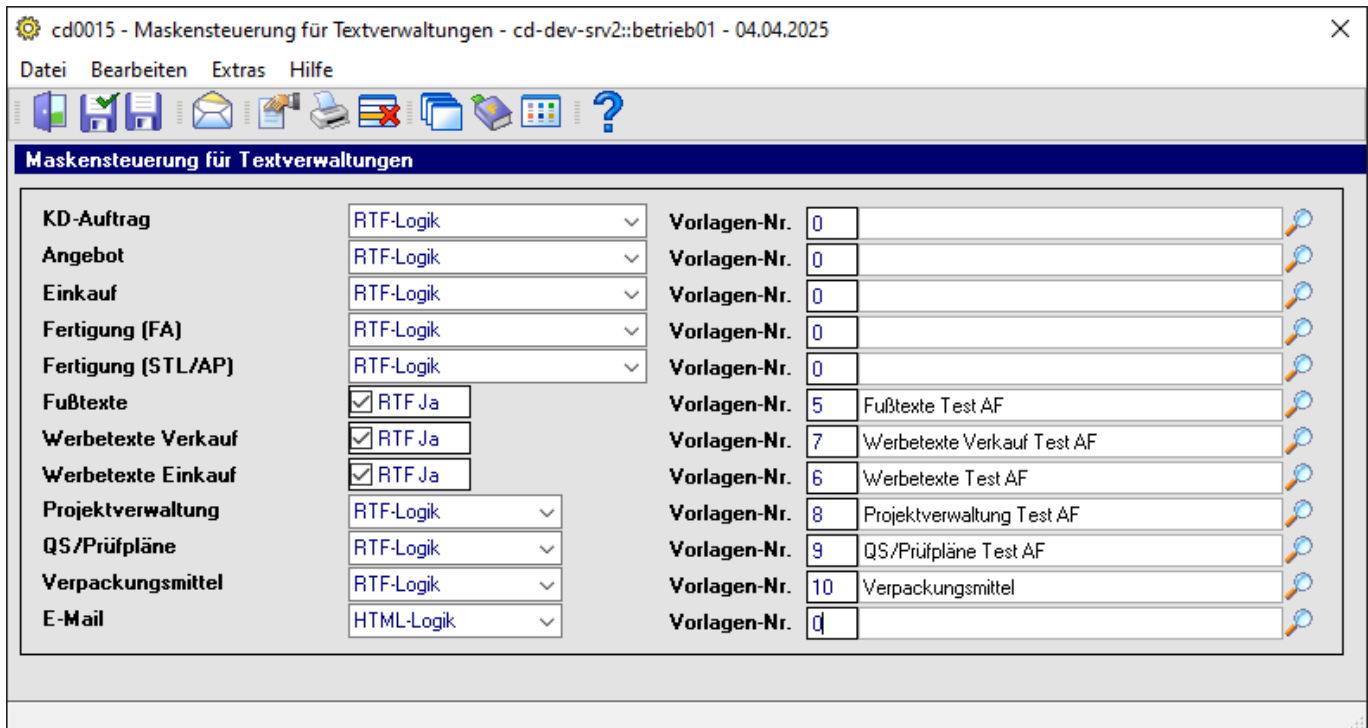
cd0015 - Maskensteuerung für Textverwaltungen - cd-dev-srv2::betrieb01 - 04.04.2025

Datei Bearbeiten Extras Hilfe

Maskensteuerung für Textverwaltungen

| | | | | |
|---|---|---|---|---|
| KD-Auftrag | RTF-Logik | Vorlagen-Nr. | 0 | |
| Angebot | RTF-Logik | Vorlagen-Nr. | 0 | |
| Einkauf | RTF-Logik | Vorlagen-Nr. | 0 | |
| Fertigung (FA) | RTF-Logik | Vorlagen-Nr. | 0 | |
| Fertigung (STL/AP) | RTF-Logik | Vorlagen-Nr. | 0 | |
| Fußtexte | RTF Ja | Vorlagen-Nr. | 5 | Fußtexte Test AF |
| Werbetexte Verkauf | RTF Ja | Vorlagen-Nr. | 7 | Werbetexte Verkauf Test AF |
| Werbetexte Einkauf | RTF Ja | Vorlagen-Nr. | 6 | Werbetexte Test AF |
| Projektverwaltung | RTF-Logik | Vorlagen-Nr. | 8 | Projektverwaltung Test AF |
| QS/Prüfpläne | RTF-Logik | Vorlagen-Nr. | 9 | QS/Prüfpläne Test AF |
| Verpackungsmittel | RTF-Logik | Vorlagen-Nr. | 10 | Verpackungsmittel |
| E-Mail | HTML-Logik | Vorlagen-Nr. | 0 | |